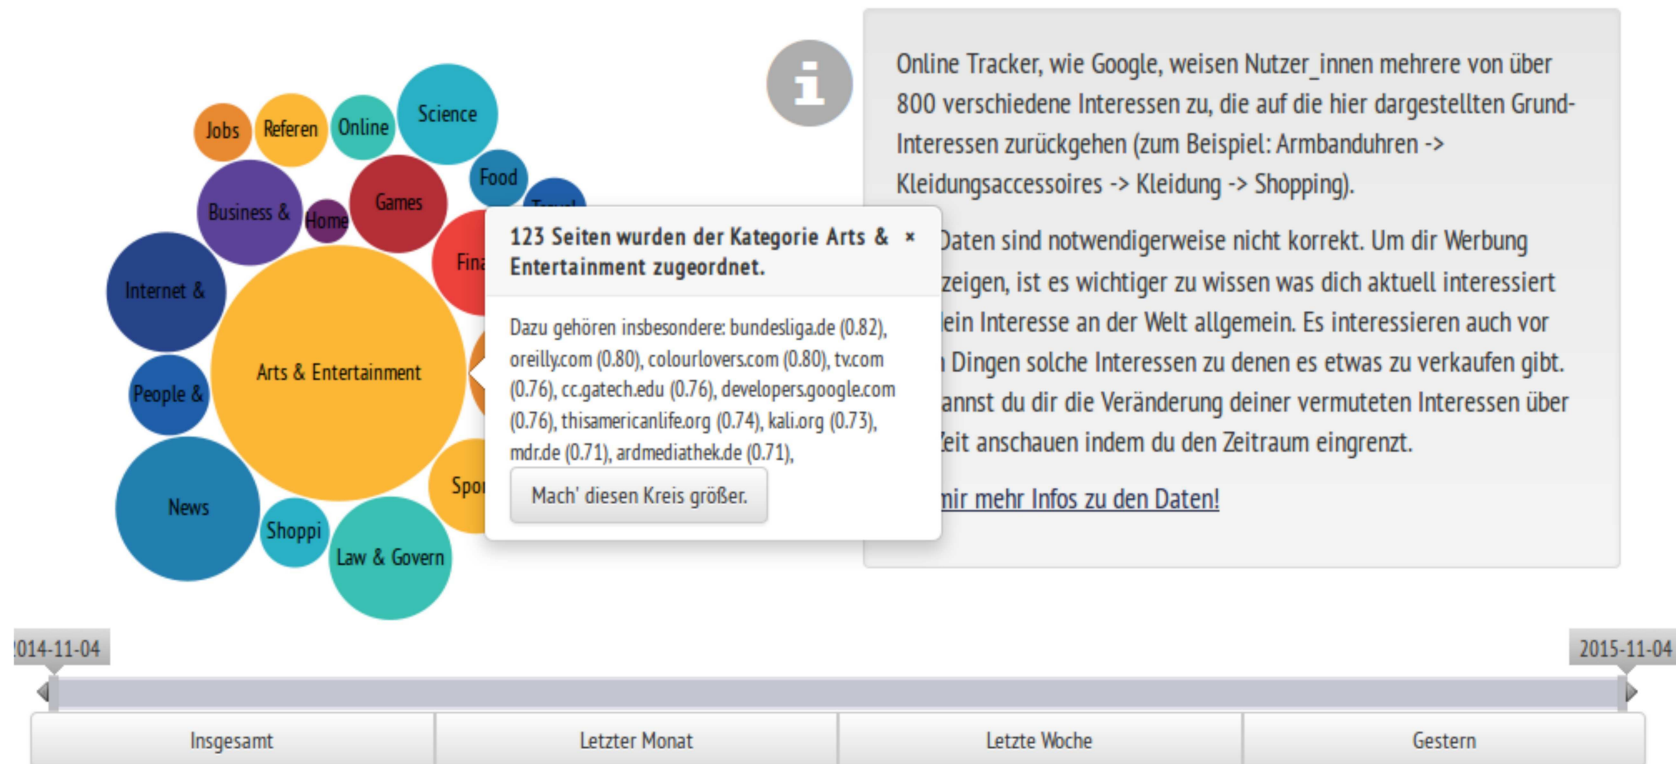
Jobs
Referen
Online
Science
Food
Business &
Home
Games
Internet &
Fina
Arts & Entertainment
People &
News
Shoppi
Law & Govern
Spo

i

Online Tracker, wie Google, weisen Nutzer_innen mehrere von über 800 verschiedene Interessen zu, die auf die hier dargestellten Grund-Interessen zurückgehen (zum Beispiel: Armbanduhren -> Kleidungsaccessoires -> Kleidung -> Shopping).

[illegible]Daten sind notwendigerweise nicht korrekt. Um dir Werbung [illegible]zeigen, ist es wichtiger zu wissen was dich aktuell interessiert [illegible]ein Interesse an der Welt allgemein. Es interessieren auch vor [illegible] Dingen solche Interessen zu denen es etwas zu verkaufen gibt. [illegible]annst du dir die Veränderung deiner vermuteten Interessen über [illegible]eit anschauen indem du den Zeitraum eingrenzt.

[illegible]mir mehr Infos zu den Daten!

123 Seiten wurden der Kategorie Arts & Entertainment zugeordnet. ×

Dazu gehören insbesondere: bundesliga.de (0.82), oreilly.com (0.80), colourlovers.com (0.80), tv.com (0.76), cc.gatech.edu (0.76), developers.google.com (0.76), thisamericanlife.org (0.74), kali.org (0.73), mdr.de (0.71), ardmediathek.de (0.71),

Mach' diesen Kreis größer.

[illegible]014-11-04
2015-11-04

Insgesamt
Letzter Monat
Letzte Woche
Gestern